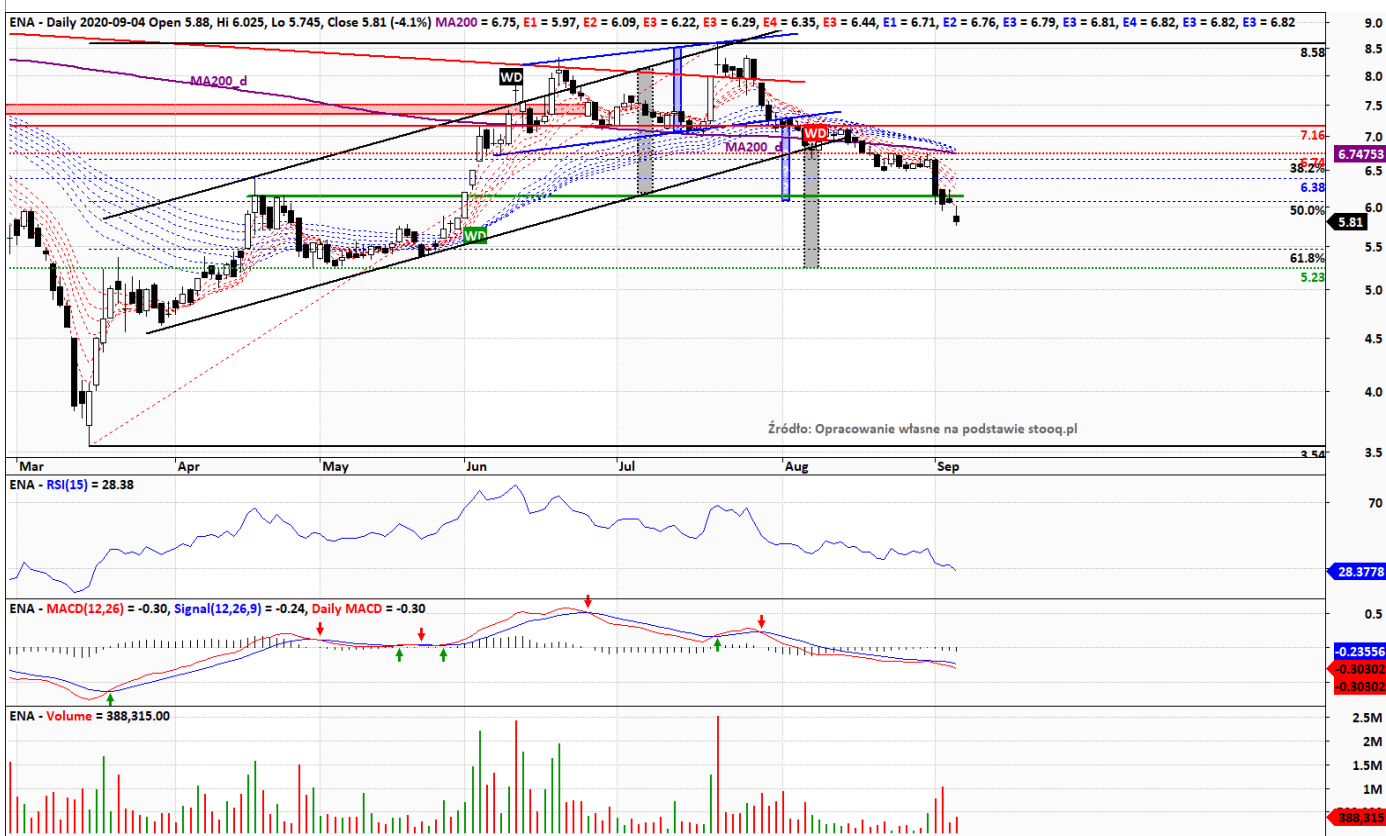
ENA - Daily 2020-09-04 Open 5.88, Hi 6.025, Lo 5.745, Close 5.81 (-4.1%) MA200 = 6.75, E1 = 5.97, E2 = 6.09, E3 = 6.22, E3 = 6.29, E4 = 6.35, E3 = 6.44, E1 = 6.71, E2 = 6.76, E3 = 6.79, E3 = 6.81, E4 = 6.82, E3 = 6.82, E3 = 6.82

9.0
8.5
8.0
7.5
7.0
6.5
6.0
5.5
5.0
4.5
4.0
3.5

8.58
7.16
6.74753
6.74
38.2%
6.38
50.0%
5.81
61.8%
5.23
3.54

MA200_d
MA200_d
WD
WD
WD

Źródło: Opracowanie własne na podstawie stooq.pl

Mar
Apr
May
Jun
Jul
Aug
Sep

ENA - RSI(15) = 28.38
70
28.3778

ENA - MACD(12,26) = -0.30, Signal(12,26,9) = -0.24, Daily MACD = -0.30
0.5
-0.23556
-0.30302
-0.30302

ENA - Volume = 388,315.00
2.5M
2M
1.5M
1M
388,315